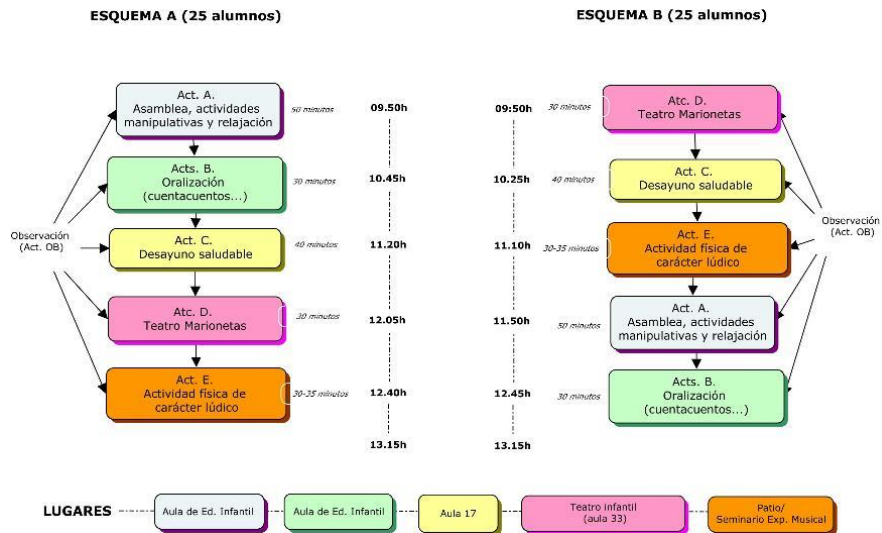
ESQUEMA A (25 alumnos)

Act. A.
Asamblea, actividades manipulativas y relajación

50 minutos

09.50h

Acts. B.
Oralización
(cuentacuentos...)

30 minutos

10.45h

Observación
(Act. OB)

Act. C.
Desayuno saludable

40 minutos

11.20h

Act. D.
Teatro Marionetas

30 minutos

12.05h

Act. E.
Actividad física de carácter lúdico

30-35 minutos

12.40h

13.15h

ESQUEMA B (25 alumnos)

09:50h

30 minutos

Act. D.
Teatro Marionetas

10.25h

40 minutos

Act. C.
Desayuno saludable

Observación
(Act. OB)

11.10h

30-35 minutos

Act. E.
Actividad física de carácter lúdico

11.50h

50 minutos

Act. A.
Asamblea, actividades manipulativas y relajación

12.45h

30 minutos

Acts. B.
Oralización
(cuentacuentos...)

13.15h

LUGARES

Aula de Ed. Infantil

Aula de Ed. Infantil

Aula 17

Teatro infantil
(aula 33)

Patio/
Seminario Exp. Musical